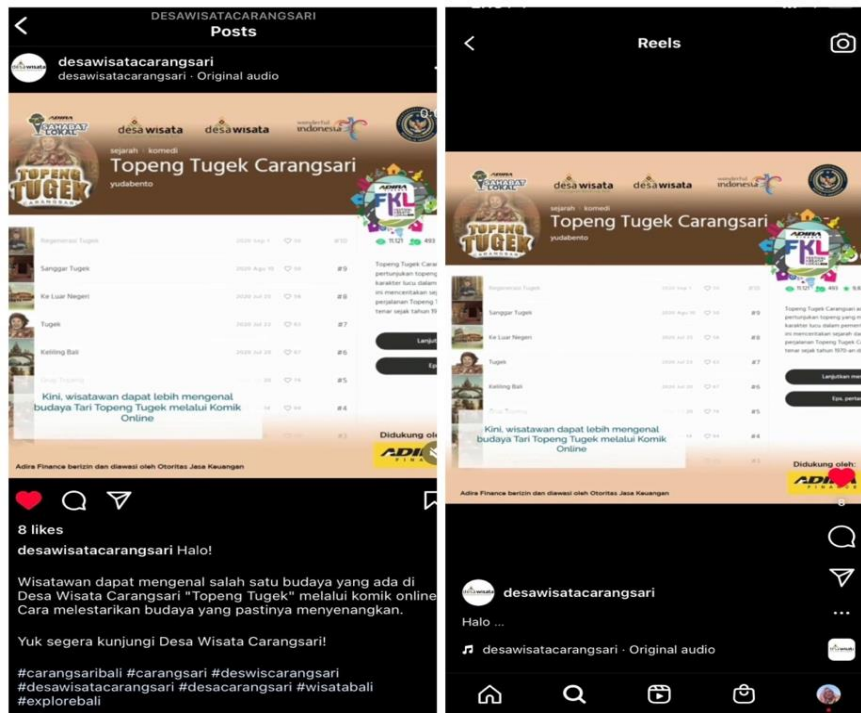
DESAWISATACARANGSARI
Posts

desawisatacarangsari
desawisatacarangsari · Original audio

ADIRA
desa wisata
desa wisata
wonderful indonesia

sejarah · komedi
Topeng Tugek Carangsari
yudabento

TOPENG TUGEK

FKL

Regenerasi Tugek #10
Sanggar Tugek #9
Ke Luar Negeri #8
Tugek #7
Keliling Bali #6
#5
#4

Topeng Tugek Carangsari pertunjukan topeng karakter lucu dalam ini mencentakan perjalanan Topeng T tenar sejak tahun 19

Kini, wisatawan dapat lebih mengenal budaya Tari Topeng Tugek melalui Komik Online

Didukung oleh:
ADIRA

Adira Finance berizin dan diawasi oleh Otoritas Jasa Keuangan

8 likes
desawisatacarangsari Halo!

Wisatawan dapat mengenal salah satu budaya yang ada di Desa Wisata Carangsari "Topeng Tugek" melalui komik online Cara melestarikan budaya yang pastinya menyenangkan.

Yuk segera kunjungi Desa Wisata Carangsari!

#carangsaribali #carangsari #deswiscarangsari #desawisatacarangsari #desacarangsari #wisatabali #explorebali

Reels

ADIRA
desa wisata
desa wisata
wonderful indonesia

sejarah · komedi
Topeng Tugek Carangsari
yudabento

TOPENG TUGEK

FKL

Regenerasi Tugek #10
Sanggar Tugek #9
Ke Luar Negeri #8
Tugek #7
Keliling Bali #6
#5
#4

Topeng Tugek Carangsari pertunjukan topeng yang karakter lucu dalam ini mencentakan sejarah perjalanan Topeng Tugek tenar sejak tahun 1970

Lanjutkan
Eps. pertama

Kini, wisatawan dapat lebih mengenal budaya Tari Topeng Tugek melalui Komik Online

Didukung oleh:
ADIRA

Adira Finance berizin dan diawasi oleh Otoritas Jasa Keuangan

8

desawisatacarangsari
Halo ...
desawisatacarangsari · Original audio